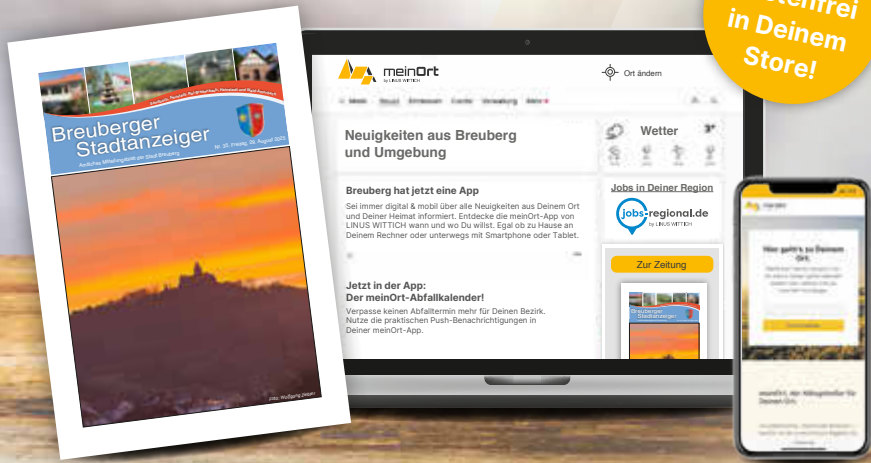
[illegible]stenfrei in Deinem Store!

Breuberger Stadtanzeiger

Amtliches Mitteilungsblatt der Stadt Breuberg

Nr. 35 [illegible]

Foto: Wolfgang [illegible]

meinOrt by LINUS WITTICH

Ort ändern

Neuigkeiten aus Breuberg und Umgebung

Wetter

Breuberg hat jetzt eine App

Sei immer digital & mobil über alle Neuigkeiten aus Deinem Ort und Deiner Heimat informiert. Entdecke die meinOrt-App von LINUS WITTICH wann und wo Du willst. Egal ob zu Hause an Deinem Rechner oder unterwegs mit Smartphone oder Tablet.

Jobs in Deiner Region

jobs-regional.de by LINUS WITTICH

Zur Zeitung

Jetzt in der App: Der meinOrt-Abfallkalender!

Verpasse keinen Abfalltermin mehr für Deinen Bezirk. Nutze die praktischen Push-Benachrichtigungen in Deiner meinOrt-App.

Breuberger Stadtanzeiger

Hier geht's zu Deinem Ort.

meinOrt, der Alltagshelfer für Deinen Ort.